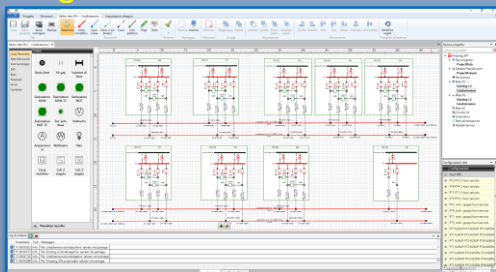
Progetto
Elenco dei DTI - Cortile
Tubo
Impostazioni disegno
Punto oggetto
Rotazione
Piegatura
Line
Ripeti
Nuovo lato
Tabella
Strumenti
Gestore
Arg
Dettagli
Aggiungi oggetto
Risponde
Note
Aggiungi
Modifica
Elenco
Nuovo
Mobile
Aggiungi note
Rettangolo
Sdoppia
Riconosce
Modifica tutti
Aggiungi riga
Modifica riga
Adatta
Modifica
Sincronizza
Rapporti
Modellatore
Elenco dei DTI - Cortile
Rivelatore
Fili gas
Isolatore di linea
Illuminazione
Illuminazione
Illuminazione
Illuminazione
Suoni mente
Suoni
Ampere
Multimetro
Volt
Carico
Colli 1
Colli 2
Posizione accento
Tipo
Messaggio
Esplora progetto
Progetto
Progetto Standard
Prodotti
Catalogo
Configurazione
Configurazione vista
Nome
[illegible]